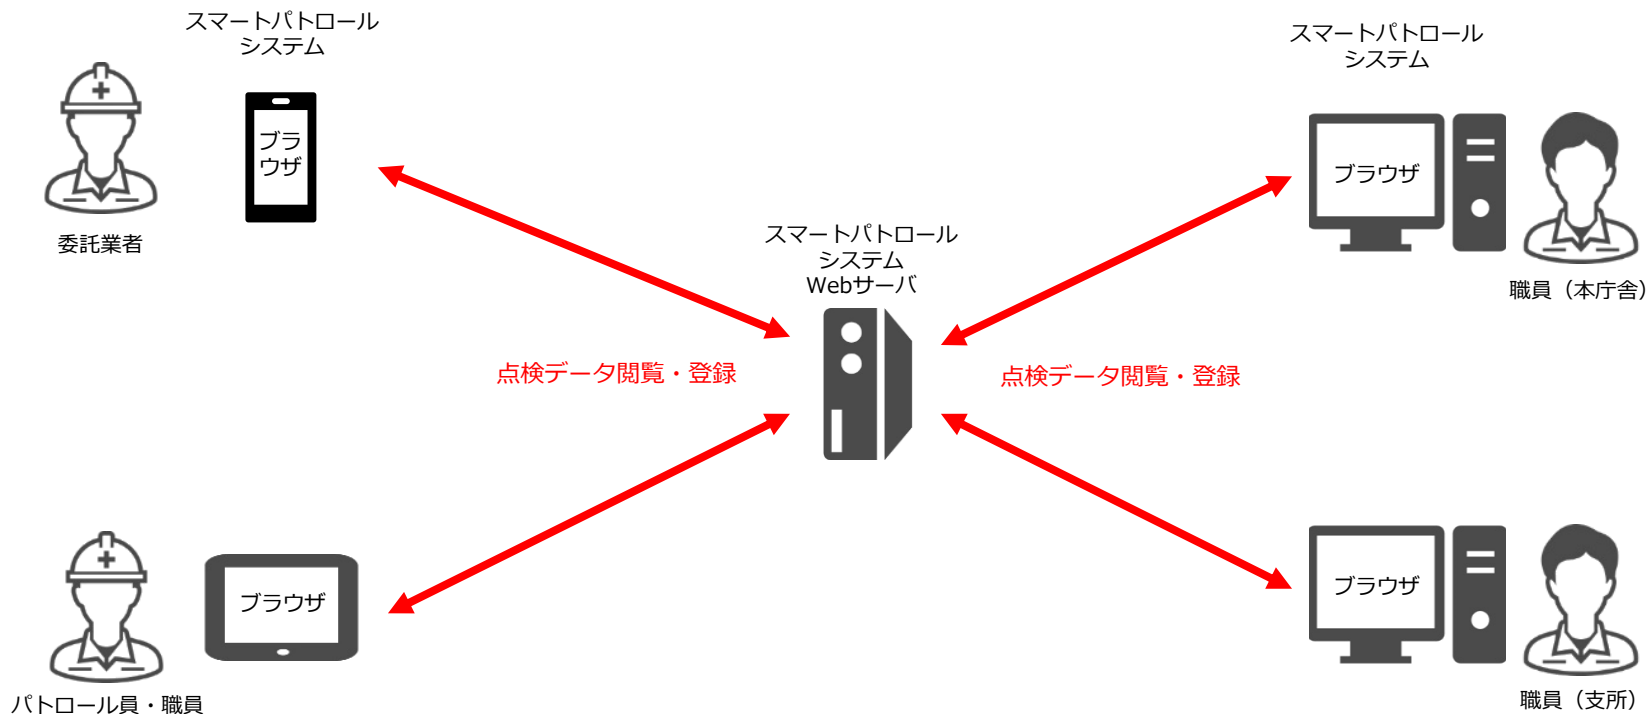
スマートパトロール
システム

ブラ
ウザ

委託業者

スマートパトロール
システム

ブラウザ

職員（本庁舎）

スマートパトロール
システム
Webサーバ

点検データ閲覧・登録

点検データ閲覧・登録

ブラウザ

パトロール員・職員

ブラウザ

職員（支所）